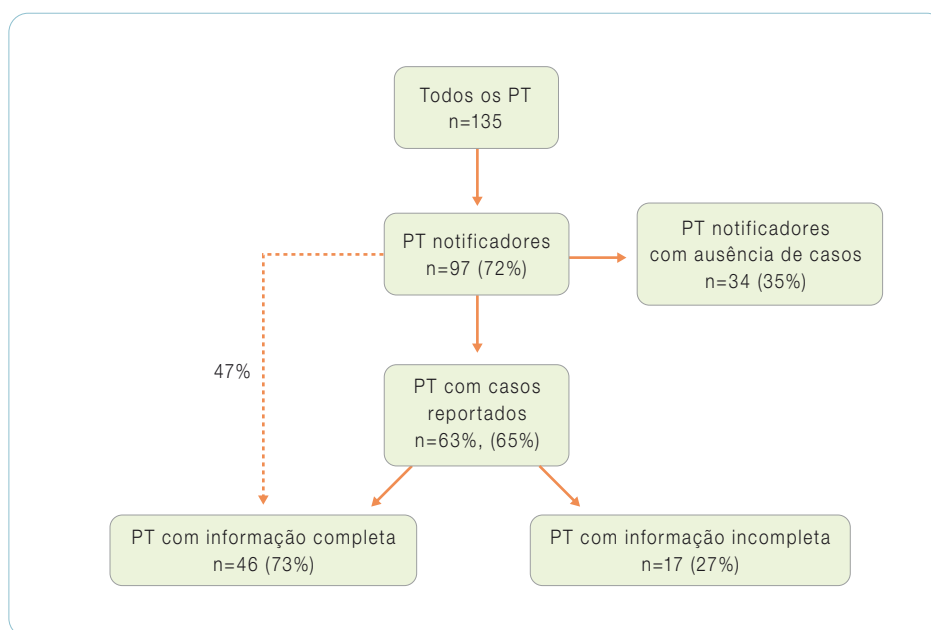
Todos os PT
n=135

PT notificadores
n=97 (72%)

PT notificadores
com ausência de casos
n=34 (35%)

47%

PT com casos
reportados
n=63%, (65%)

PT com informação completa
n=46 (73%)

PT com informação incompleta
n=17 (27%)